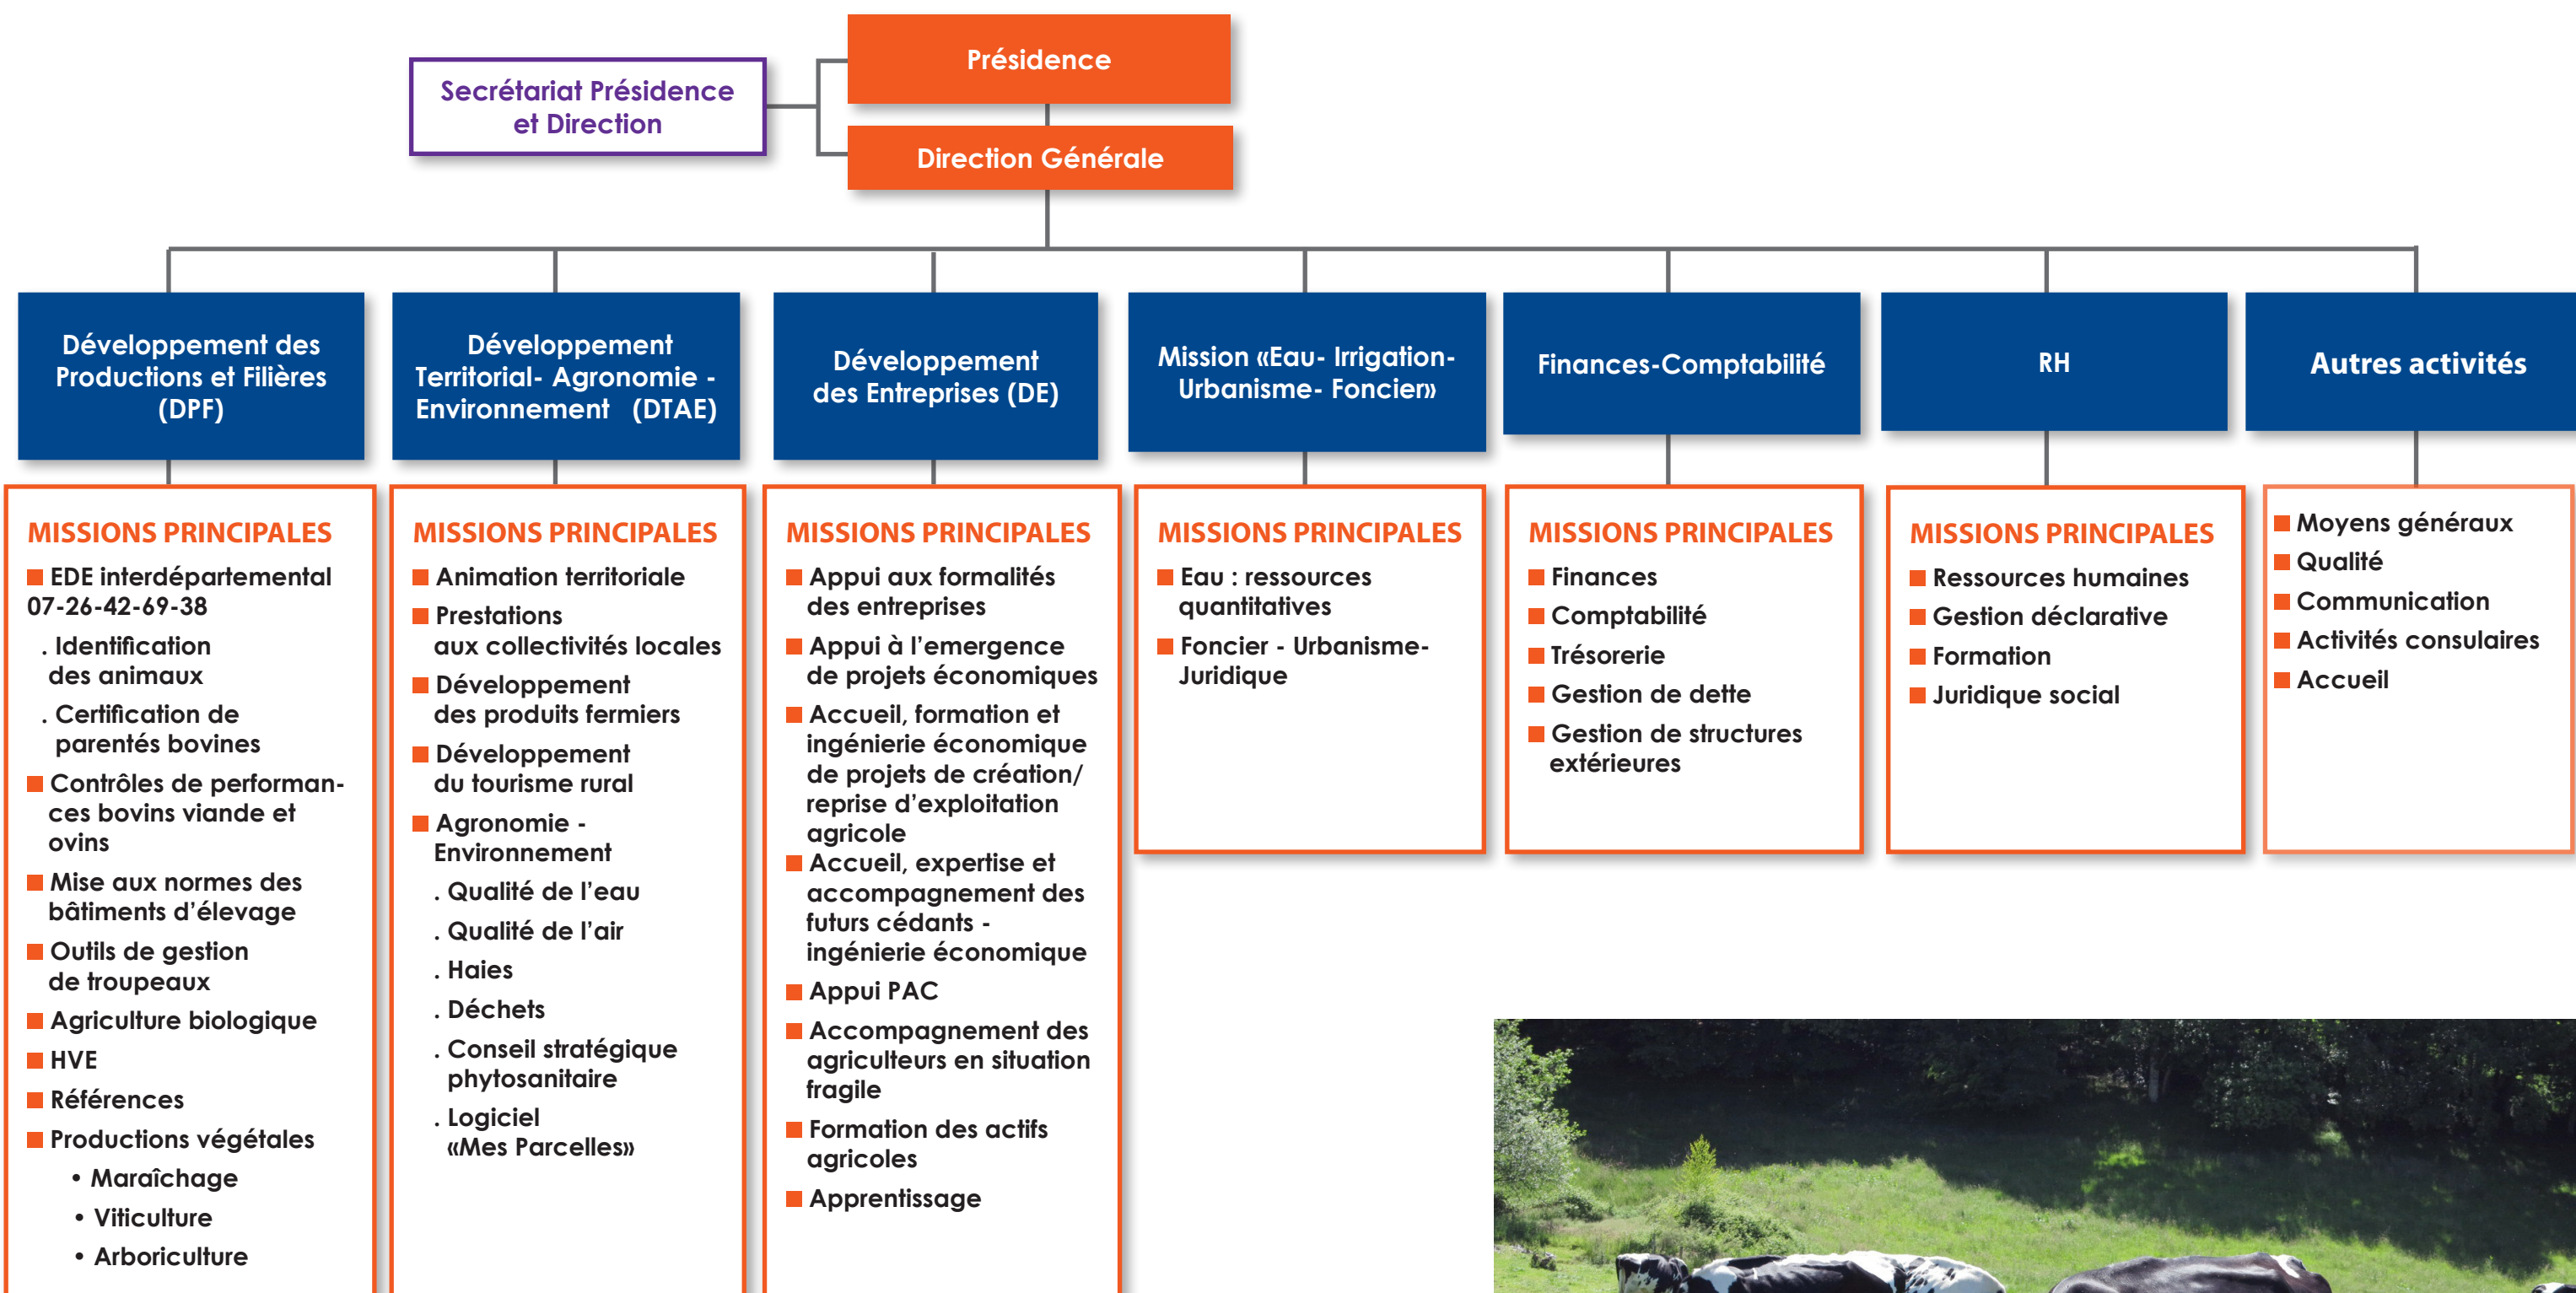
Secrétariat Présidence et Direction

Présidence

Direction Générale

Développement des Productions et Filières (DPF)

MISSIONS PRINCIPALES

■ EDE interdépartemental 07-26-42-69-38

. Identification des animaux

. Certification de parentés bovines

■ Contrôles de performances bovins viande et ovins

■ Mise aux normes des bâtiments d'élevage

■ Outils de gestion de troupeaux

■ Agriculture biologique

■ HVE

■ Références

■ Productions végétales

• Maraîchage

• Viticulture

• Arboriculture

Développement Territorial- Agronomie - Environnement (DTAE)

MISSIONS PRINCIPALES

■ Animation territoriale

■ Prestations aux collectivités locales

■ Développement des produits fermiers

■ Développement du tourisme rural

■ Agronomie - Environnement

. Qualité de l'eau

. Qualité de l'air

. Haies

. Déchets

. Conseil stratégique phytosanitaire

. Logiciel «Mes Parcelles»

Développement des Entreprises (DE)

MISSIONS PRINCIPALES

■ Appui aux formalités des entreprises

■ Appui à l'emergence de projets économiques

■ Accueil, formation et ingénierie économique de projets de création/ reprise d'exploitation agricole

■ Accueil, expertise et accompagnement des futurs cédants - ingénierie économique

■ Appui PAC

■ Accompagnement des agriculteurs en situation fragile

■ Formation des actifs agricoles

■ Apprentissage

Mission «Eau- Irrigation- Urbanisme- Foncier»

MISSIONS PRINCIPALES

■ Eau : ressources quantitatives

■ Foncier - Urbanisme- Juridique

Finances-Comptabilité

MISSIONS PRINCIPALES

■ Finances

■ Comptabilité

■ Trésorerie

■ Gestion de dette

■ Gestion de structures extérieures

RH

MISSIONS PRINCIPALES

■ Ressources humaines

■ Gestion déclarative

■ Formation

■ Juridique social

Autres activités

■ Moyens généraux

■ Qualité

■ Communication

■ Activités consulaires

■ Accueil